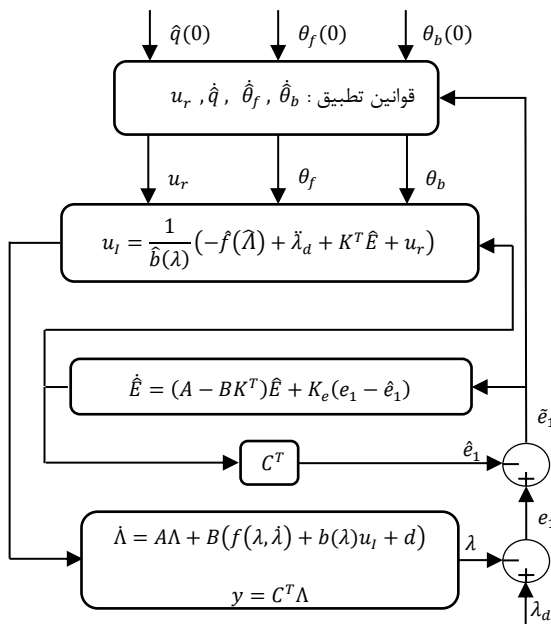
$\hat{q}(0)$ $\theta_f(0)$ $\theta_b(0)$

قوانين تطبيق : $u_r$ ,$\dot{\hat{q}}$ , $\dot{\hat{\theta}}_f$ , $\dot{\hat{\theta}}_b$

$u_r$ $\theta_f$ $\theta_b$

$u_I = \frac{1}{\hat{b}(\lambda)}\left(-\hat{f}(\bar{\Lambda}) + \ddot{\lambda}_d + K^T\hat{E} + u_r\right)$

$\dot{\hat{E}} = (A - BK^T)\hat{E} + K_e(e_1 - \hat{e}_1)$

$\tilde{e}_1$

$C^T$

$\hat{e}_1$

$-$

$+$

$e_1$

$\dot{\Lambda} = A\Lambda + B\left(f(\lambda, \dot{\lambda}) + b(\lambda)u_I + d\right)$

$y = C^T\Lambda$

$\lambda$

$-$

$+$

$\lambda_d$